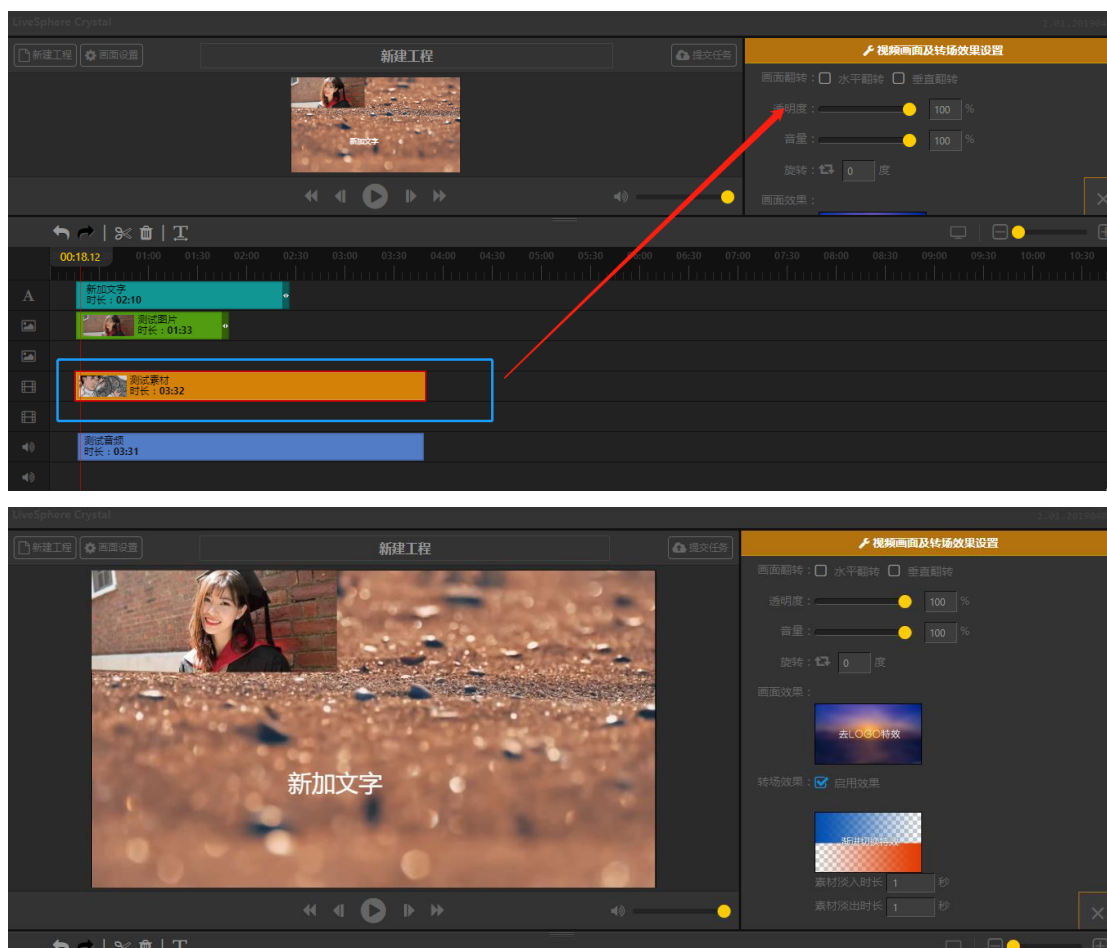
LiveSphere Crystal

新建工程 画面设置 新建工程 提交任务

视频画面及转场效果设置

画面翻转： 水平翻转 垂直翻转

透明度： 100 %

音量： 100 %

旋转： 0 度

画面效果：

新加文字

00:18.12 01:00 01:30 02:00 02:30 03:00 03:30 04:00 04:30 05:00 05:30 06:00 06:30 07:00 07:30 08:00 08:30 09:00 09:30 10:00 10:30

新加文字
时长：02:10

测试图片
时长：01:33

测试素材
时长：03:32

测试音频
时长：03:31

LiveSphere Crystal

新建工程 画面设置 新建工程 提交任务

视频画面及转场效果设置

画面翻转： 水平翻转 垂直翻转

透明度： 100 %

音量： 100 %

旋转： 0 度

画面效果：

去LOGO特效

转场效果： 启用效果

渐进切换特效

素材淡入时长 1 秒

素材淡出时长 1 秒

新加文字